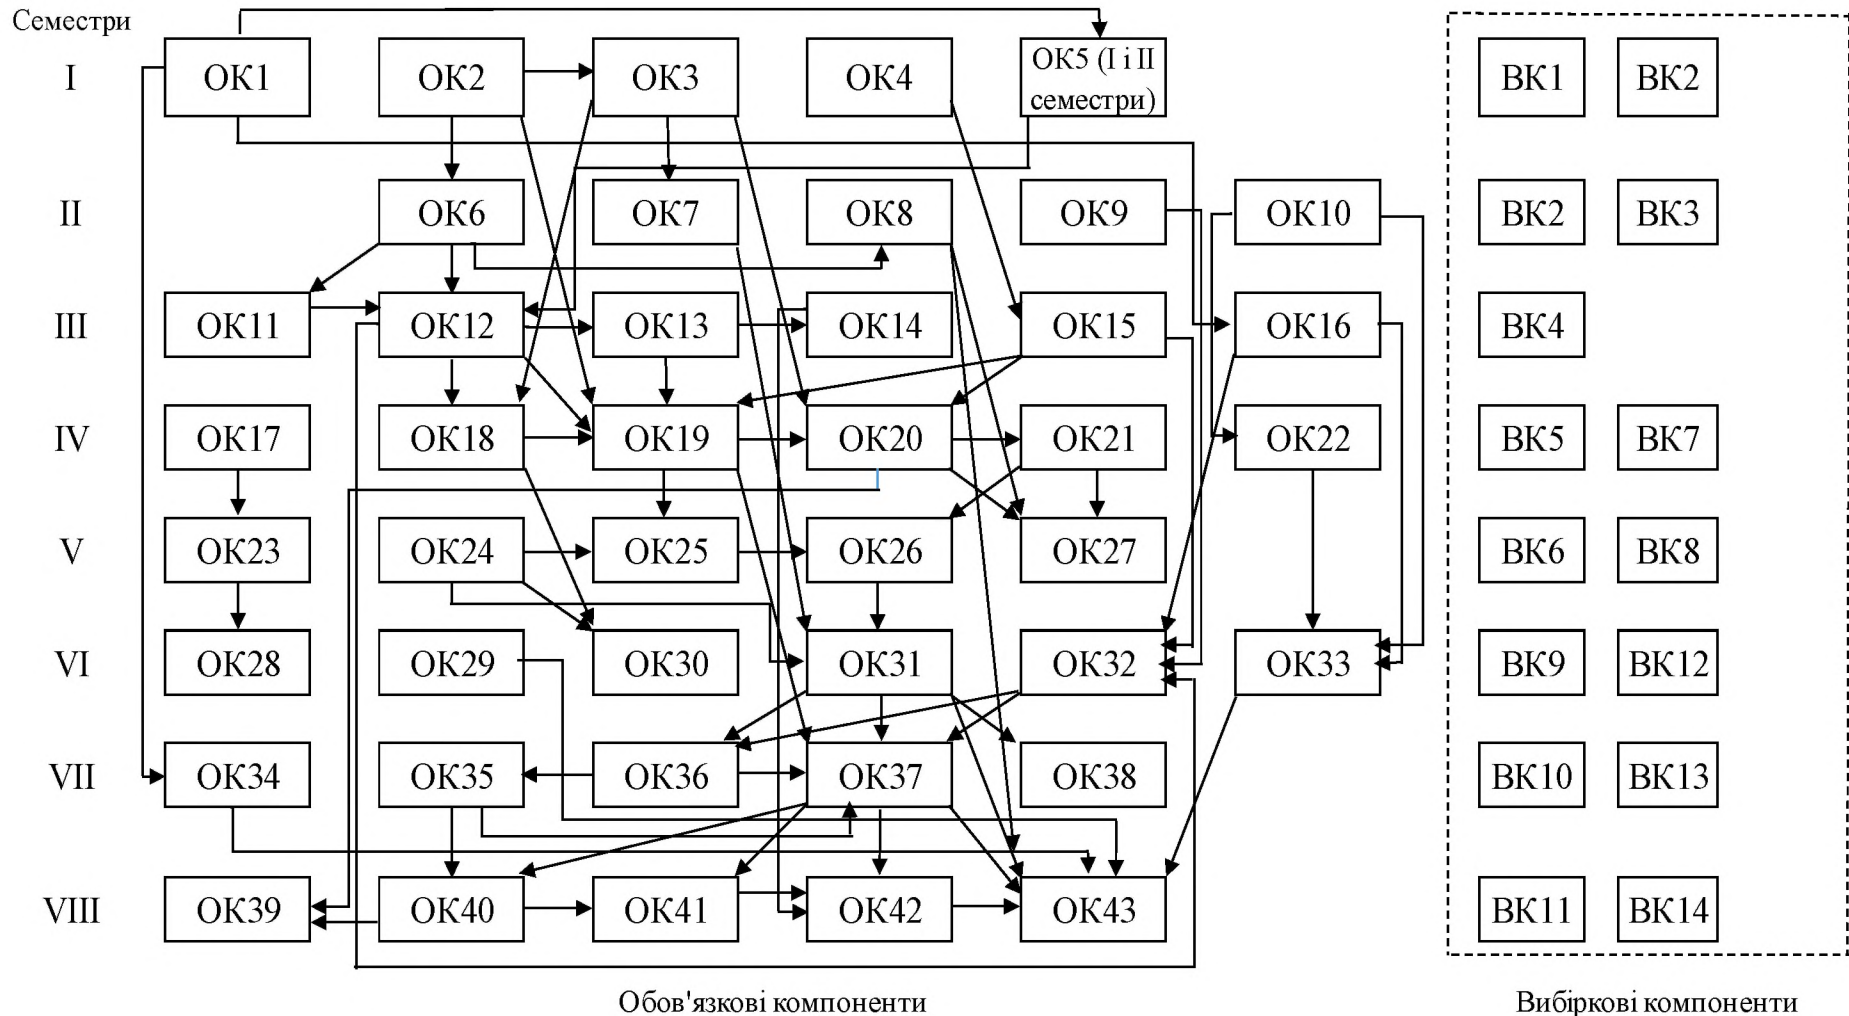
Семестри

I
ОК1
ОК2
ОК3
ОК4
ОК5 (І і ІІ семестри)
ВК1
ВК2

II
ОК6
ОК7
ОК8
ОК9
ОК10
ВК2
ВК3

III
ОК11
ОК12
ОК13
ОК14
ОК15
ОК16
ВК4

IV
ОК17
ОК18
ОК19
ОК20
ОК21
ОК22
ВК5
ВК7

V
ОК23
ОК24
ОК25
ОК26
ОК27
ВК6
ВК8

VI
ОК28
ОК29
ОК30
ОК31
ОК32
ОК33
ВК9
ВК12

VII
ОК34
ОК35
ОК36
ОК37
ОК38
ВК10
ВК13

VIII
ОК39
ОК40
ОК41
ОК42
ОК43
ВК11
ВК14

Обов'язкові компоненти

Вибіркові компоненти